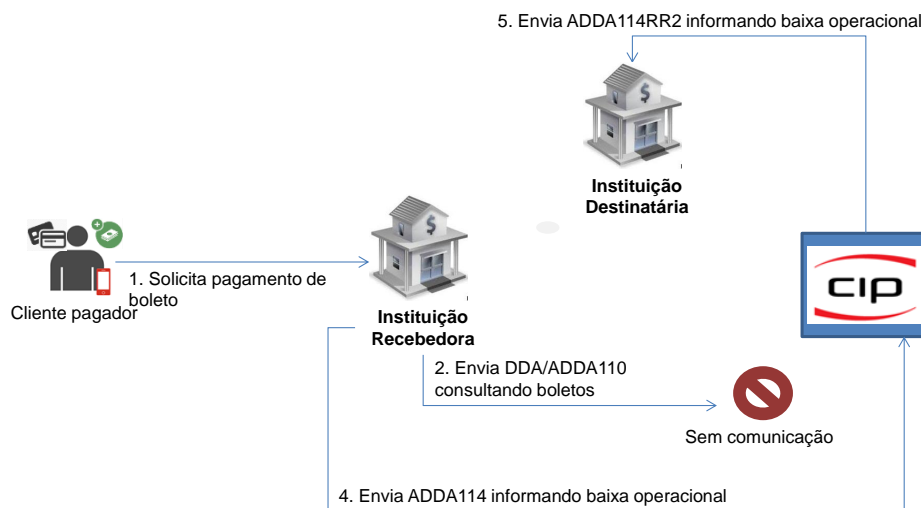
5. Envia ADDA114RR2 informando baixa operacional

Instituição Destinatária

1. Solicita pagamento de boleto

Cliente pagador

Instituição Recebedora

cip

2. Envia DDA/ADDA110 consultando boletos

Sem comunicação

4. Envia ADDA114 informando baixa operacional